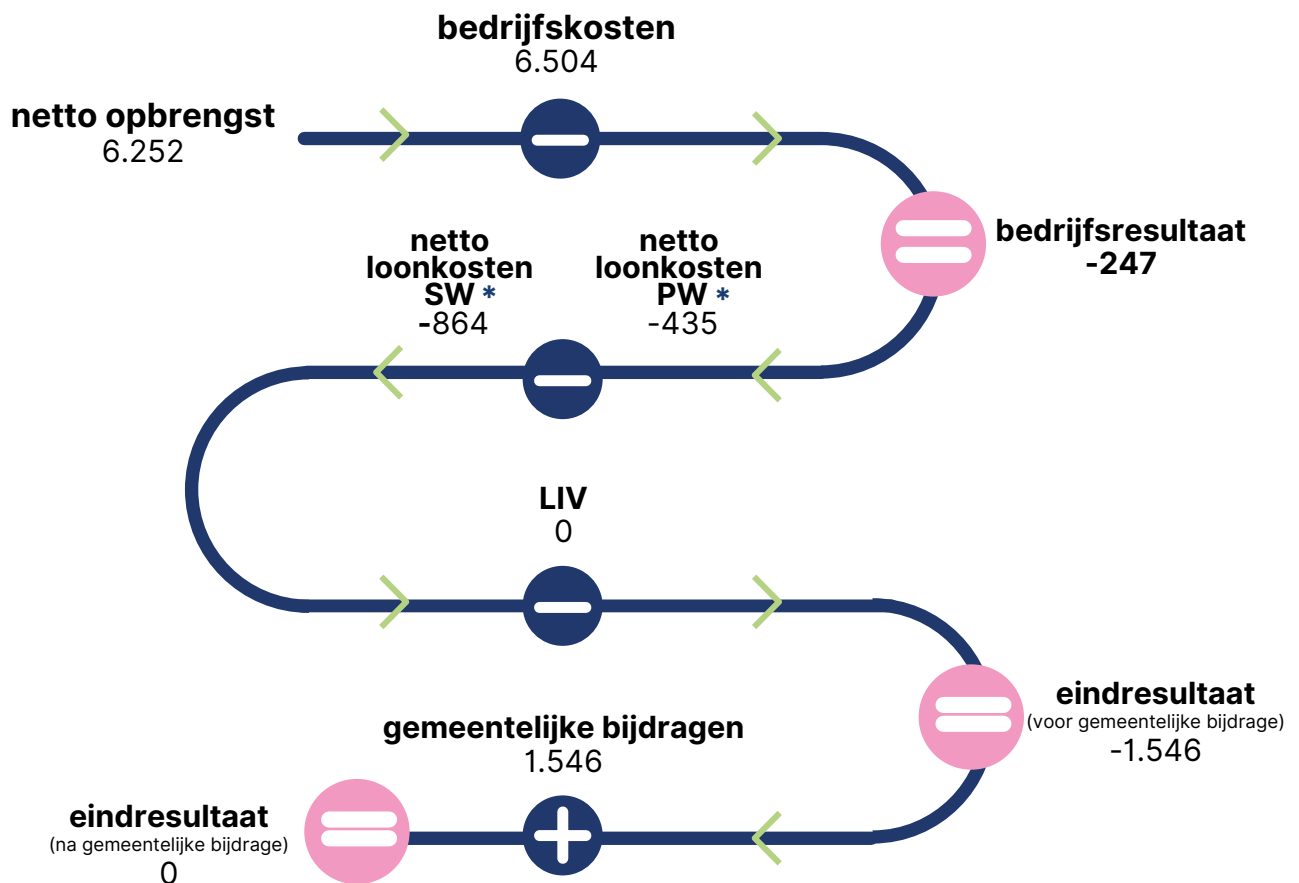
bedrijfskosten
6.504

netto opbrengst
6.252

bedrijfsresultaat
-247

netto loonkosten SW *
-864

netto loonkosten PW *
-435

LIV
0

eindresultaat
(voor gemeentelijke bijdrage)
-1.546

gemeentelijke bijdragen
1.546

eindresultaat
(na gemeentelijke bijdrage)
0